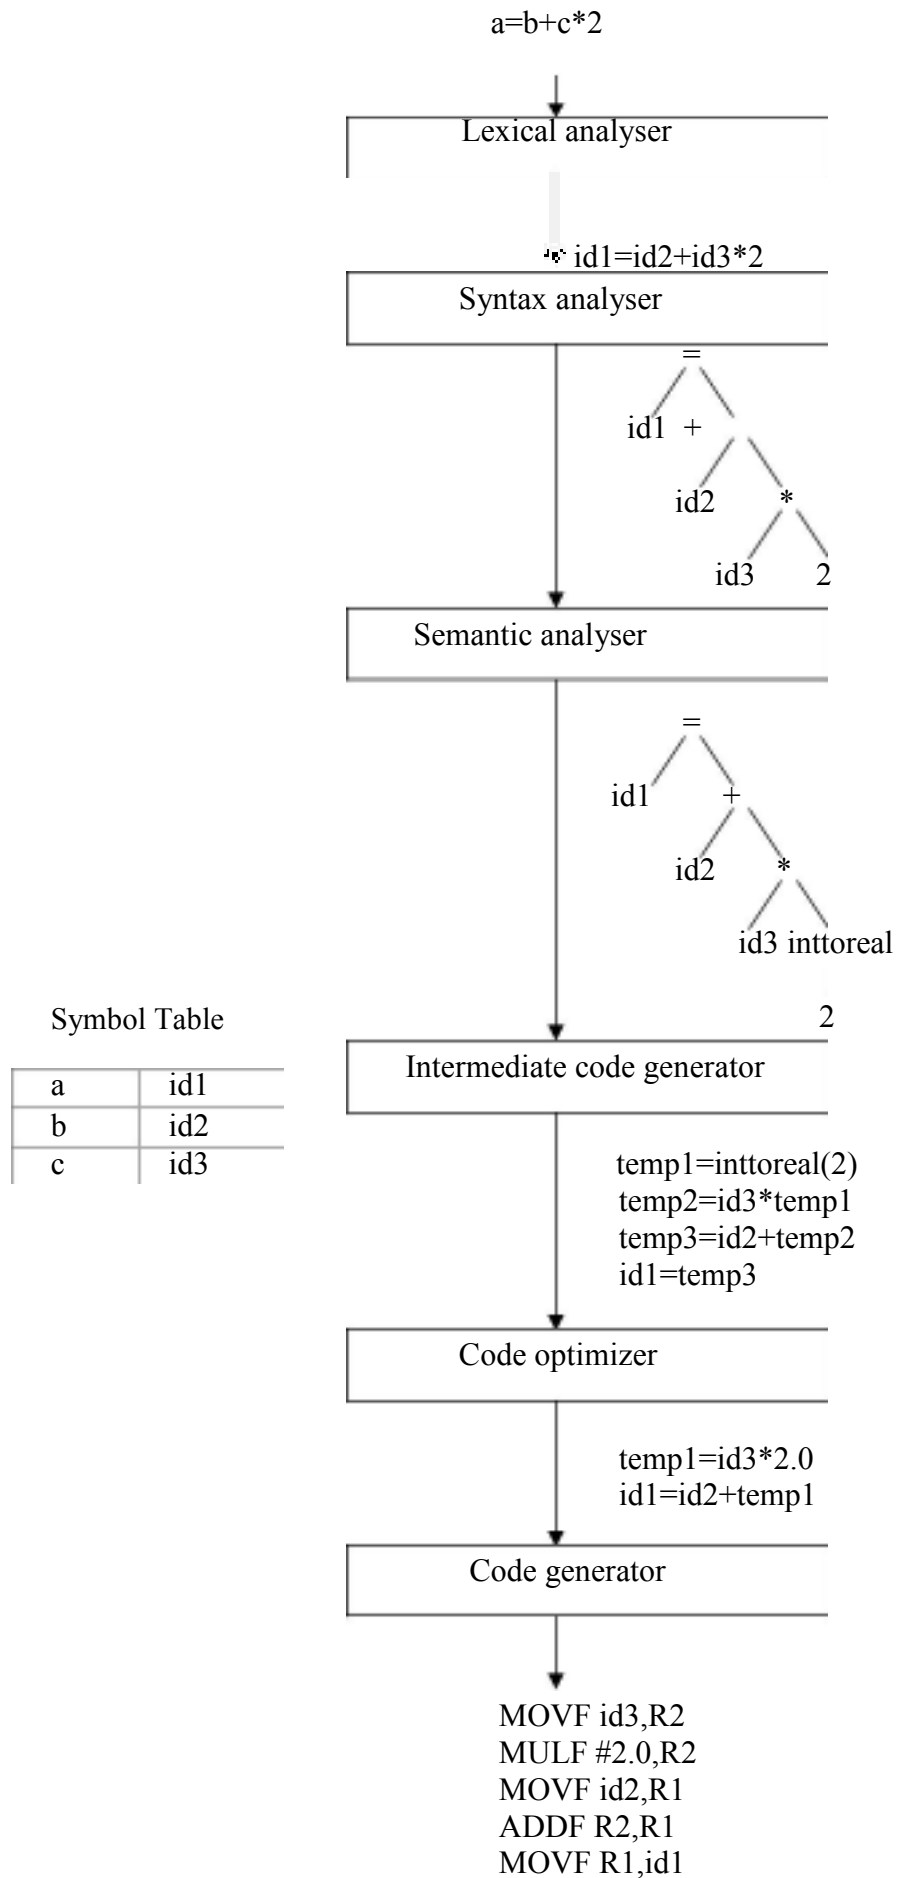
a=b+c*2

Lexical analyser

id1=id2+id3*2

Syntax analyser

=
id1 +
id2 *
id3 2

Semantic analyser

=
id1 +
id2 *
id3 inttoreal
2

Symbol Table

| a | id1 |
|---|---|
| b | id2 |
| c | id3 |

Intermediate code generator

temp1=inttoreal(2)
temp2=id3*temp1
temp3=id2+temp2
id1=temp3

Code optimizer

temp1=id3*2.0
id1=id2+temp1

Code generator

MOVF id3,R2
MULF #2.0,R2
MOVF id2,R1
ADDF R2,R1
MOVF R1,id1